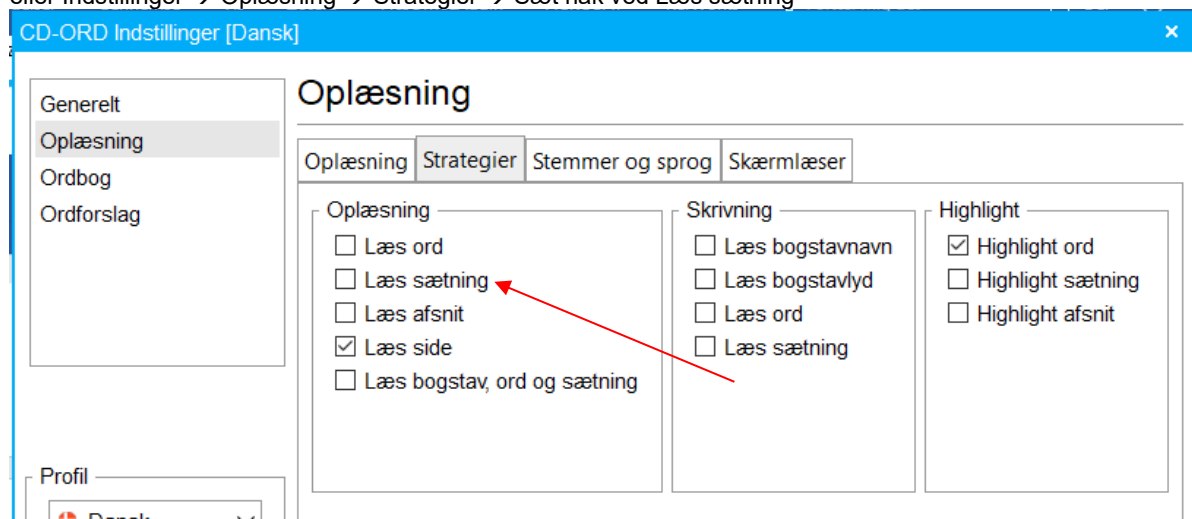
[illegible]

CD-ORD Indstillinger [Dansk]

×

Generelt
Oplæsning
Ordbog
Ordforslag

Oplæsning

Oplæsning | Strategier | Stemmer og sprog | Skærmlæser

Oplæsning
☐ Læs ord
☐ Læs sætning
☐ Læs afsnit
☑ Læs side
☐ Læs bogstav, ord og sætning

Skrivning
☐ Læs bogstavnavn
☐ Læs bogstavlyd
☐ Læs ord
☐ Læs sætning

Highlight
☑ Highlight ord
☐ Highlight sætning
☐ Highlight afsnit

Profil
Dansk